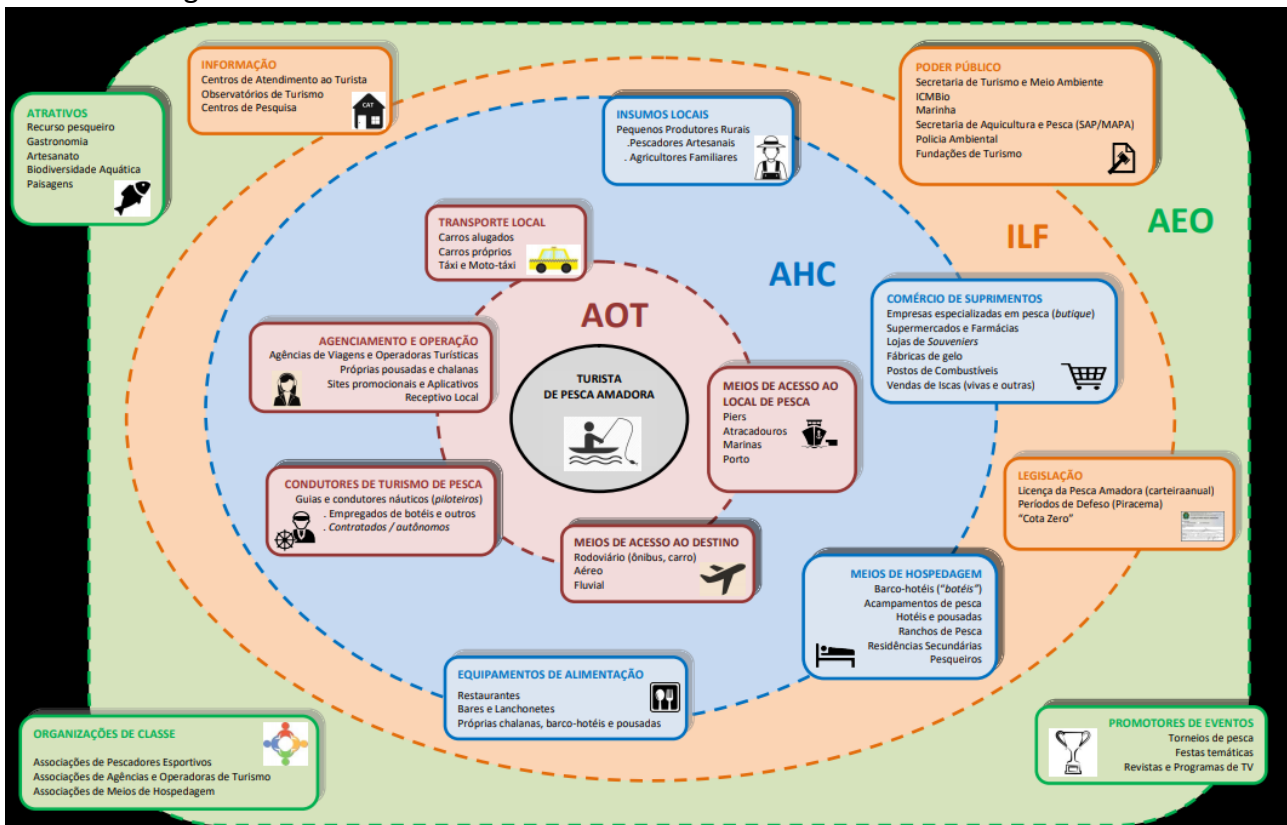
INFORMAÇÃO
Centros de Atendimento ao Turista
Observatórios de Turismo
Centros de Pesquisa

CAT

ATRATIVOS
Recurso pesqueiro
Gastronomia
Artesanato
Biodiversidade Aquática
Paisagens

PODER PÚBLICO
Secretaria de Turismo e Meio Ambiente
ICMBio
Marinha
Secretaria de Aquicultura e Pesca (SAP/MAPA)
Polícia Ambiental
Fundações de Turismo

INSUMOS LOCAIS
Pequenos Produtores Rurais
.Pescadores Artesanais
. Agricultores Familiares

AEO

ILF

AHC

TRANSPORTE LOCAL
Carros alugados
Carros próprios
Táxi e Moto-táxi

AOT

COMÉRCIO DE SUPRIMENTOS
Empresas especializadas em pesca (butique)
Supermercados e Farmácias
Lojas de Souveniers
Fábricas de gelo
Postos de Combustíveis
Vendas de Iscas (vivas e outras)

AGENCIAMENTO E OPERAÇÃO
Agências de Viagens e Operadoras Turísticas
Próprias pousadas e chalanas
Sites promocionais e Aplicativos
Receptivo Local

TURISTA
DE PESCA AMADORA

MEIOS DE ACESSO AO LOCAL DE PESCA
Piers
Atracadouros
Marinas
Porto

LEGISLAÇÃO
Licença da Pesca Amadora (carteiraanual)
Períodos de Defeso (Piracema)
"Cota Zero"

CONDUTORES DE TURISMO DE PESCA
Guias e condutores náuticos (piloteiros)
. Empregados de botéis e outros
. Contratados / autônomos

MEIOS DE ACESSO AO DESTINO
Rodoviário (ônibus, carro)
Aéreo
Fluvial

MEIOS DE HOSPEDAGEM
Barco-hotéis ("botéis")
Acampamentos de pesca
Hotéis e pousadas
Ranchos de Pesca
Residências Secundárias
Pesqueiros

EQUIPAMENTOS DE ALIMENTAÇÃO
Restaurantes
Bares e Lanchonetes
Próprias chalanas, barco-hotéis e pousadas

ORGANIZAÇÕES DE CLASSE
Associações de Pescadores Esportivos
Associações de Agências e Operadoras de Turismo
Associações de Meios de Hospedagem

PROMOTORES DE EVENTOS
Torneios de pesca
Festas temáticas
Revistas e Programas de TV